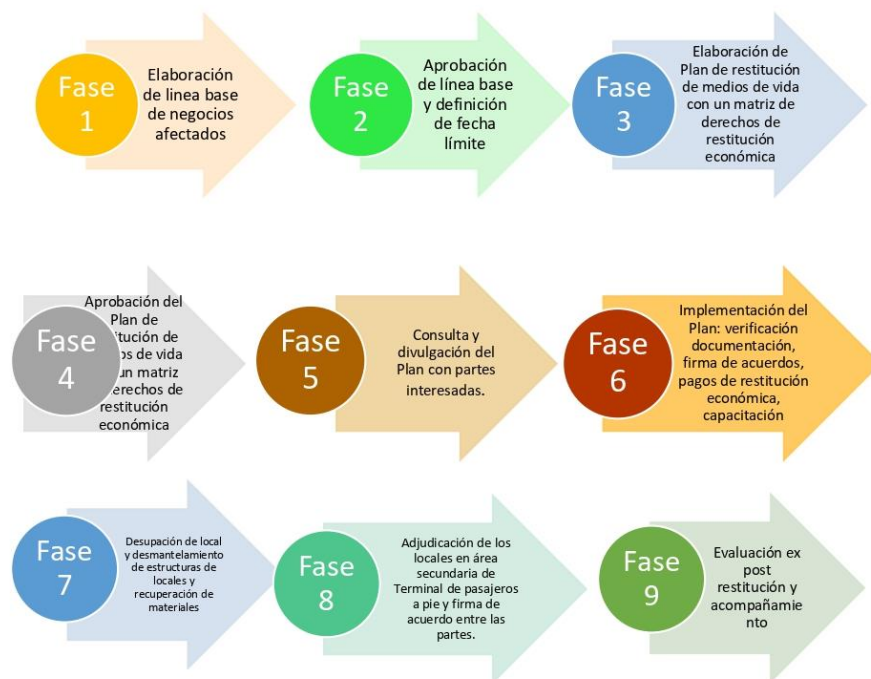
Fase 1

Elaboración de linea base de negocios afectados

Fase 2

Aprobación de línea base y definición de fecha límite

Fase 3

Elaboración de Plan de restitución de medios de vida con un matriz de derechos de restitución económica

Fase 4

Aprobación del Plan de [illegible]itución de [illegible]os de vida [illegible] un matriz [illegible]erechos de restitución económica

Fase 5

Consulta y divulgación del Plan con partes interesadas.

Fase 6

Implementación del Plan: verificación documentación, firma de acuerdos, pagos de restitución económica, capacitación

Fase 7

Desupación de local y desmantelamiento de estructuras de locales y recuperación de materiales

Fase 8

Adjudicación de los locales en área secundaria de Terminal de pasajeros a pie y firma de acuerdo entre las partes.

Fase 9

Evaluación ex post restitución y acompañamiento